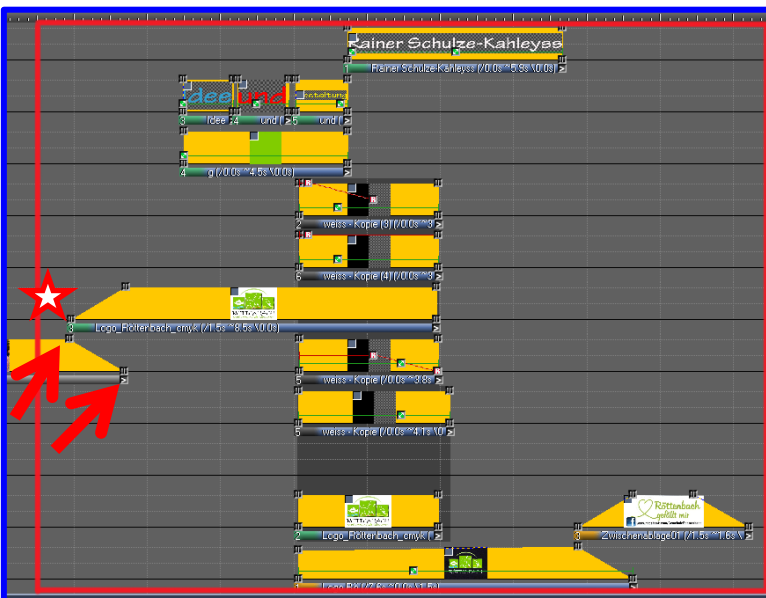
Rainer Schulze-Kahleyss

1 Rainer Schulze-Kahleyss (\0.0s ^5.9s \0.0s)

idee und gestaltung

3 idee 4 und 5 und

4 gl (\0.0s ^4.5s \0.0s)

2 weiss - Kopie (3) (\0.0s ^3

6 weiss - Kopie (4) (\0.0s ^3

3 Logo_Röttenbach_cmyk (\1.5s ^8.5s \0.0s)

5 weiss - Kopie (\0.0s ^3.8s

5 weiss - Kopie (\0.0s ^4.1s \0

2 Logo_Röttenbach_cmyk (\0

3 Zwischenablage01 (\1.5s ^1.6s \

Röttenbach gefällt mir